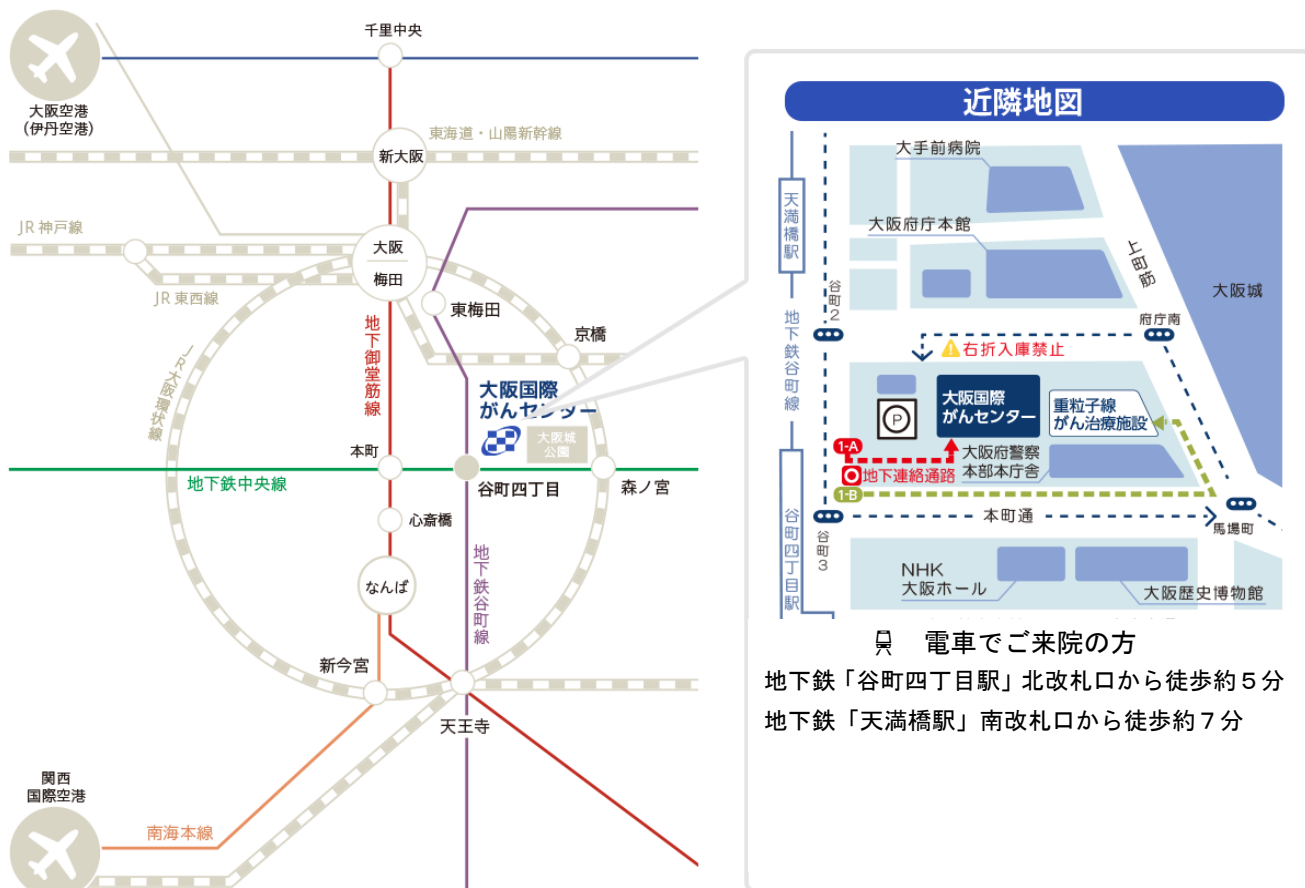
千里中央

大阪空港
(伊丹空港)

東海道・山陽新幹線

新大阪

JR 神戸線

大阪
梅田

JR 東西線

JR大阪環状線

地下御堂筋線

東梅田

京橋

大阪国際
がんセンター

大阪城公園

本町

地下鉄中央線

谷町四丁目

森ノ宮

心斎橋

地下鉄谷町線

なんば

新今宮

天王寺

関西
国際空港

南海本線

近隣地図

大手前病院

天満橋駅

大阪府庁本館

上町筋

谷町2

地下鉄谷町線

府庁南

大阪城

右折入庫禁止

P

大阪国際
がんセンター

重粒子線
がん治療施設

1-A

大阪府警察
本部本庁舎

地下連絡通路

1-B

谷町3

本町通

馬場町

谷町四丁目駅

NHK
大阪ホール

大阪歴史博物館

電車でご来院の方
地下鉄「谷町四丁目駅」北改札口から徒歩約５分
地下鉄「天満橋駅」南改札口から徒歩約７分